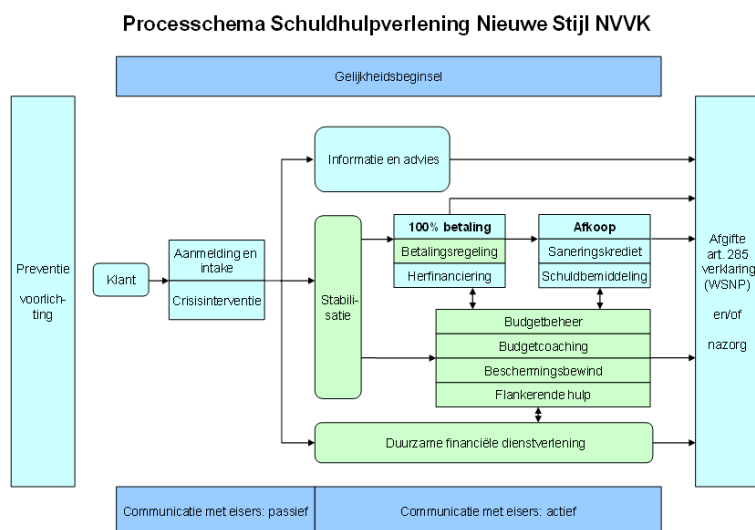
Processchema Schuldhulpverlening Nieuwe Stijl NVVK

Gelijkheidsbeginsel

Preventie

voorlichting

Klant

Aanmelding en intake

Crisisinterventie

Informatie en advies

Stabilisatie

100% betaling

Betalingsregeling

Herfinanciering

Afkoop

Saneringskrediet

Schuldbemiddeling

Budgetbeheer

Budgetcoaching

Beschermingsbewind

Flankerende hulp

Duurzame financiële dienstverlening

Afgifte art. 285 verklaring (WSNP)

en/of

nazorg

Communicatie met eisers: passief

Communicatie met eisers: actief